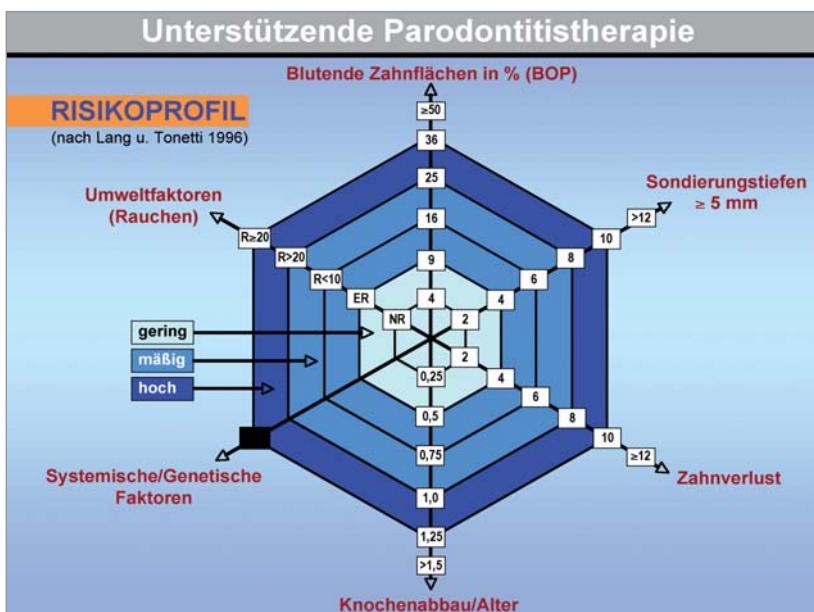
Unterstützende Parodontitistherapie

RISIKOPROFIL
(nach Lang u. Tonetti 1996)

Blutende Zahnflächen in % (BOP)

≥50
36
25
16
9
4

Umweltfaktoren
(Rauchen)

R≥20
R>20
R<10
ER
NR

Sondierungstiefen
≥ 5 mm

>12
10
8
6
4
2

gering
mäßig
hoch

2
4
6
8
10
≥12

Zahnverlust

0,25
0,5
0,75
1,0
1,25
>1,5

Systemische/Genetische
Faktoren

Knochenabbau/Alter